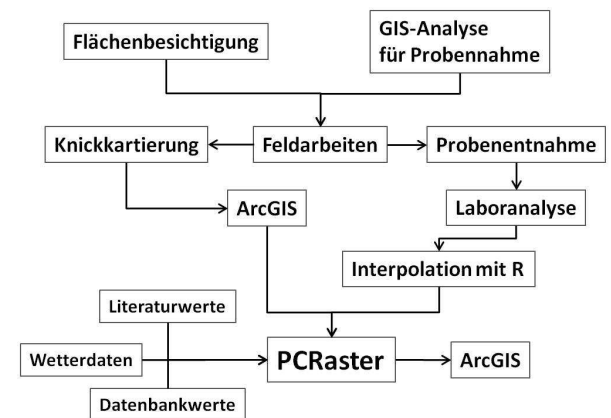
Flächenbesichtigung

GIS-Analyse für Probennahme

Knickkartierung

Feldarbeiten

Probenentnahme

ArcGIS

Laboranalyse

Interpolation mit R

Literaturwerte

Wetterdaten

PCRaster

ArcGIS

Datenbankwerte